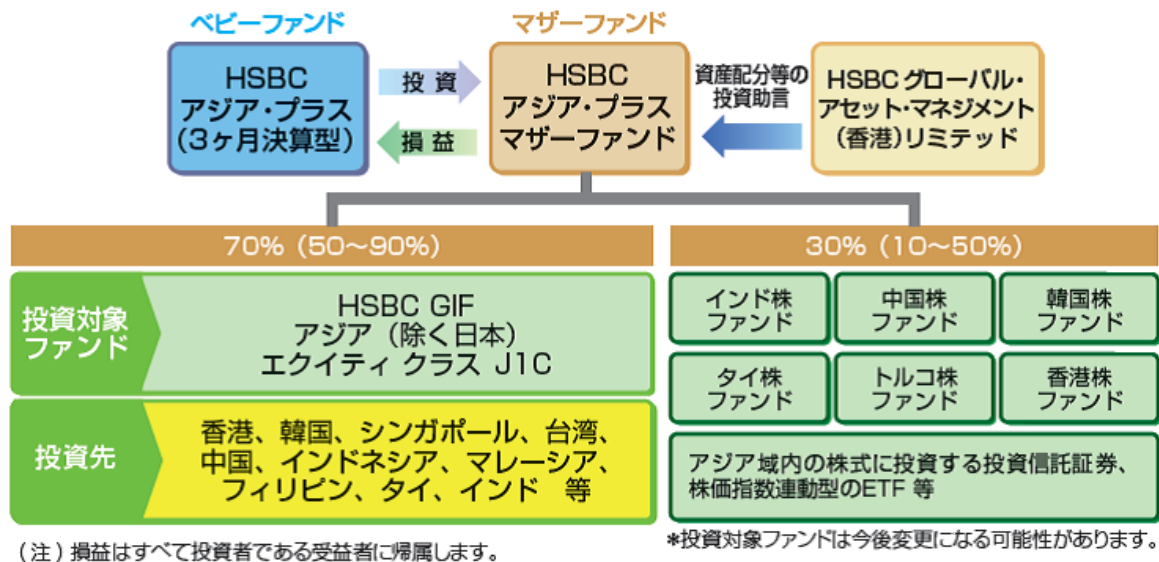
ベビーファンド

HSBC
アジア・プラス
(3ヶ月決算型)

投資

損益

マザーファンド

HSBC
アジア・プラス
マザーファンド

資産配分等の
投資助言

HSBC グローバル・
アセット・マネジメント
(香港)リミテッド

70% (50〜90%)

投資対象
ファンド

HSBC GIF
アジア(除く日本)
エクイティ クラス J1C

投資先

香港、韓国、シンガポール、台湾、
中国、インドネシア、マレーシア、
フィリピン、タイ、インド 等

30% (10〜50%)

インド株
ファンド

中国株
ファンド

韓国株
ファンド

タイ株
ファンド

トルコ株
ファンド

香港株
ファンド

アジア域内の株式に投資する投資信託証券、
株価指数連動型のETF 等

(注)損益はすべて投資者である受益者に帰属します。

*投資対象ファンドは今後変更になる可能性があります。